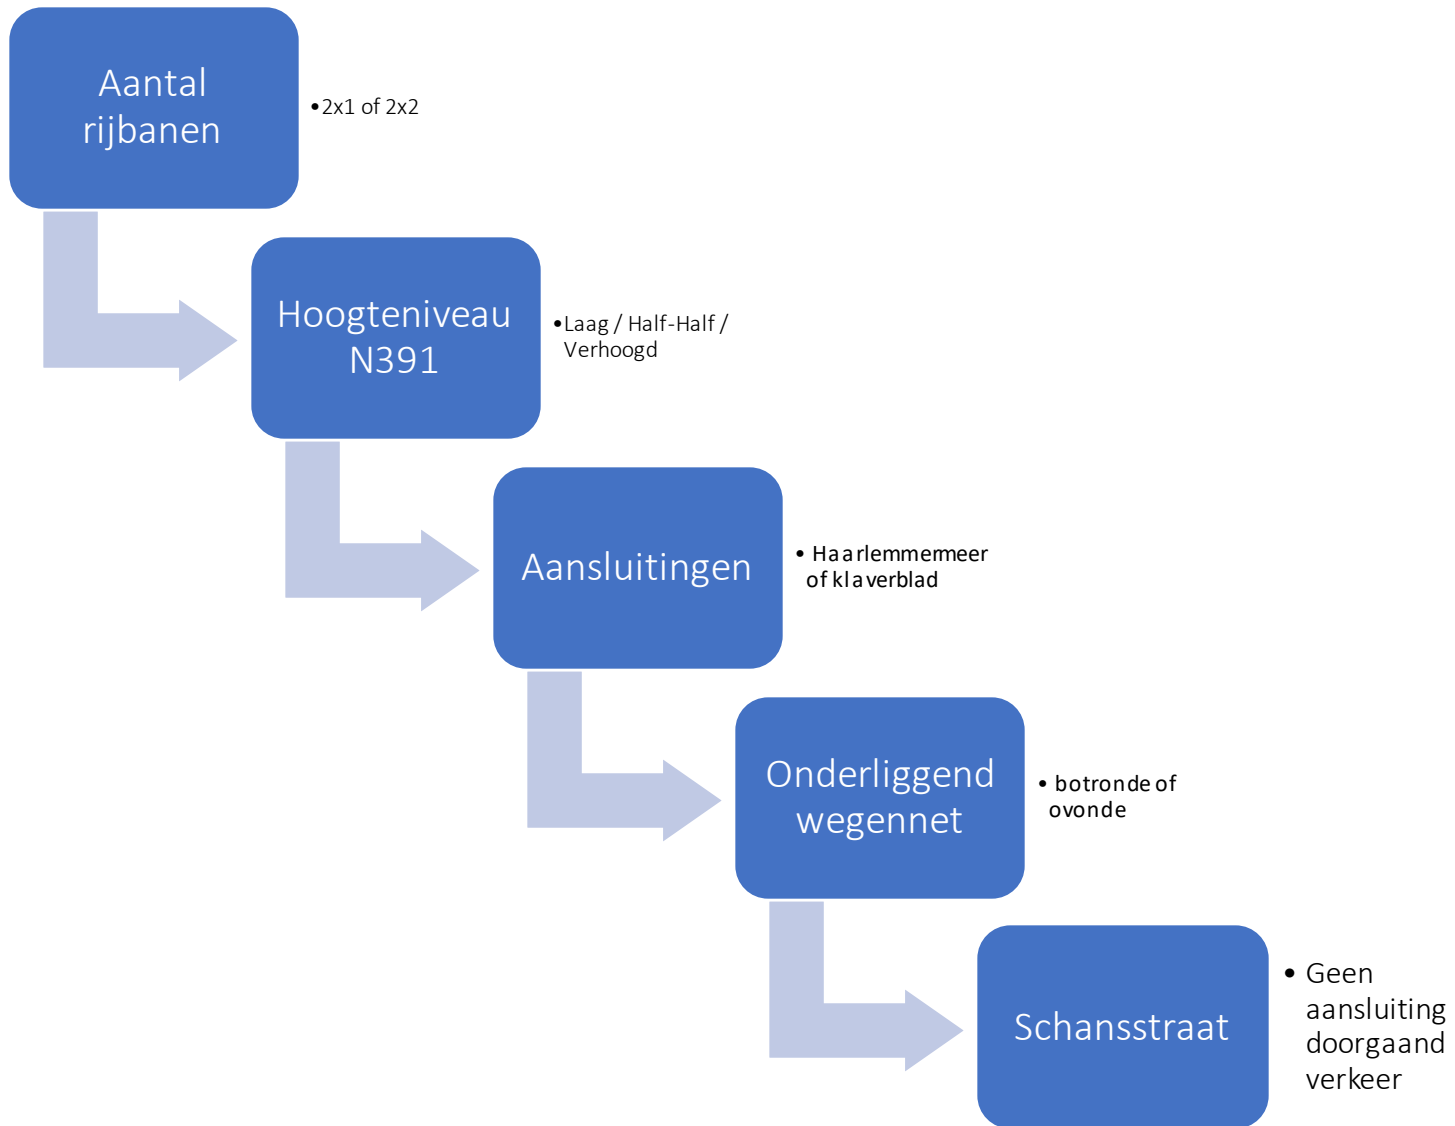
Aantal rijbanen

• 2x1 of 2x2

Hoogteniveau N391

• Laag / Half-Half / Verhoogd

Aansluitingen

• Haarlemmermeer of klaverblad

Onderliggend wegennet

• botronde of ovonde

Schansstraat

• Geen aansluiting doorgaand verkeer